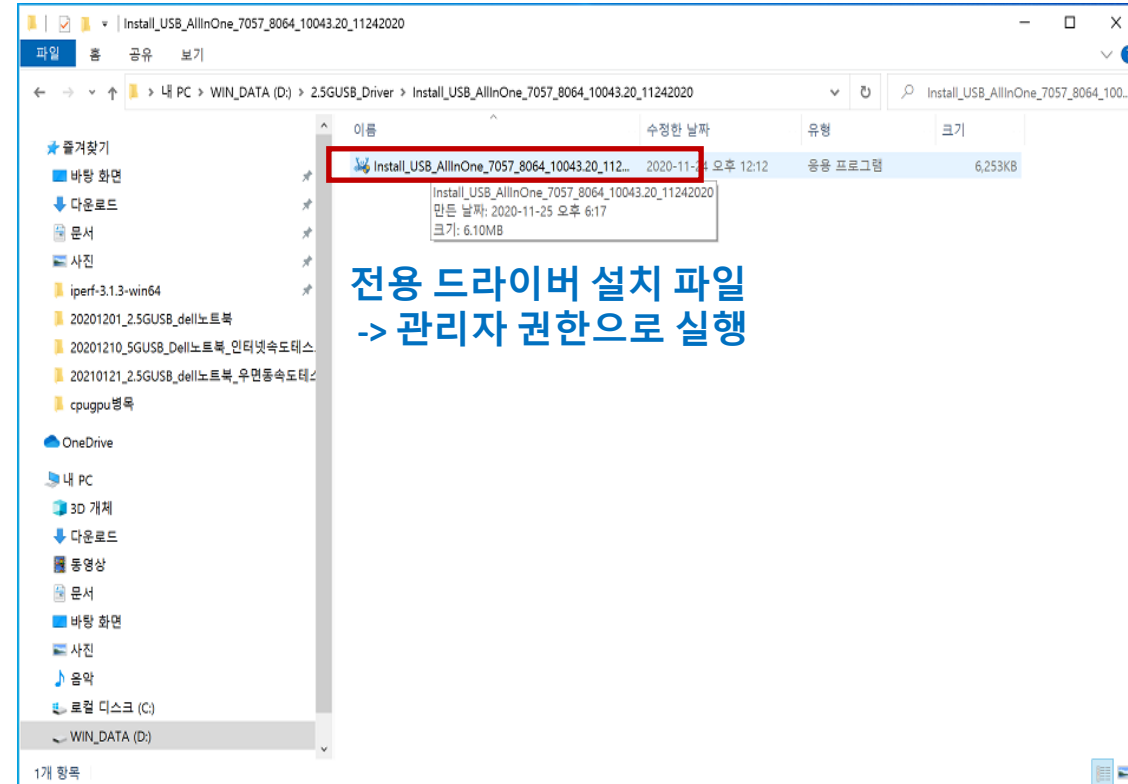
Install_USB_AllInOne_7057_8064_10043.20_11242020

파일 홈 공유 보기

← → ∨ ↑ > 내 PC > WIN_DATA (D:) > 2.5GUSB_Driver > Install_USB_AllInOne_7057_8064_10043.20_11242020

Install_USB_AllInOne_7057_8064_100...

즐겨찾기
바탕 화면
다운로드
문서
사진
iperf-3.1.3-win64
20201201_2.5GUSB_dell노트북
20201210_5GUSB_Dell노트북_인터넷속도테스
20210121_2.5GUSB_dell노트북_우면동속도테스
cpugpu병목
OneDrive
내 PC
3D 개체
다운로드
동영상
문서
바탕 화면
사진
음악
로컬 디스크 (C:)
WIN_DATA (D:)

| 이름 | 수정한 날짜 | 유형 | 크기 |
|---|---|---|---|
| Install_USB_AllInOne_7057_8064_10043.20_112... | 2020-11-24 오후 12:12 | 응용 프로그램 | 6,253KB |

Install_USB_AllInOne_7057_8064_10043.20_11242020
만든 날짜: 2020-11-25 오후 6:17
크기: 6.10MB

전용 드라이버 설치 파일
-> 관리자 권한으로 실행

1개 항목